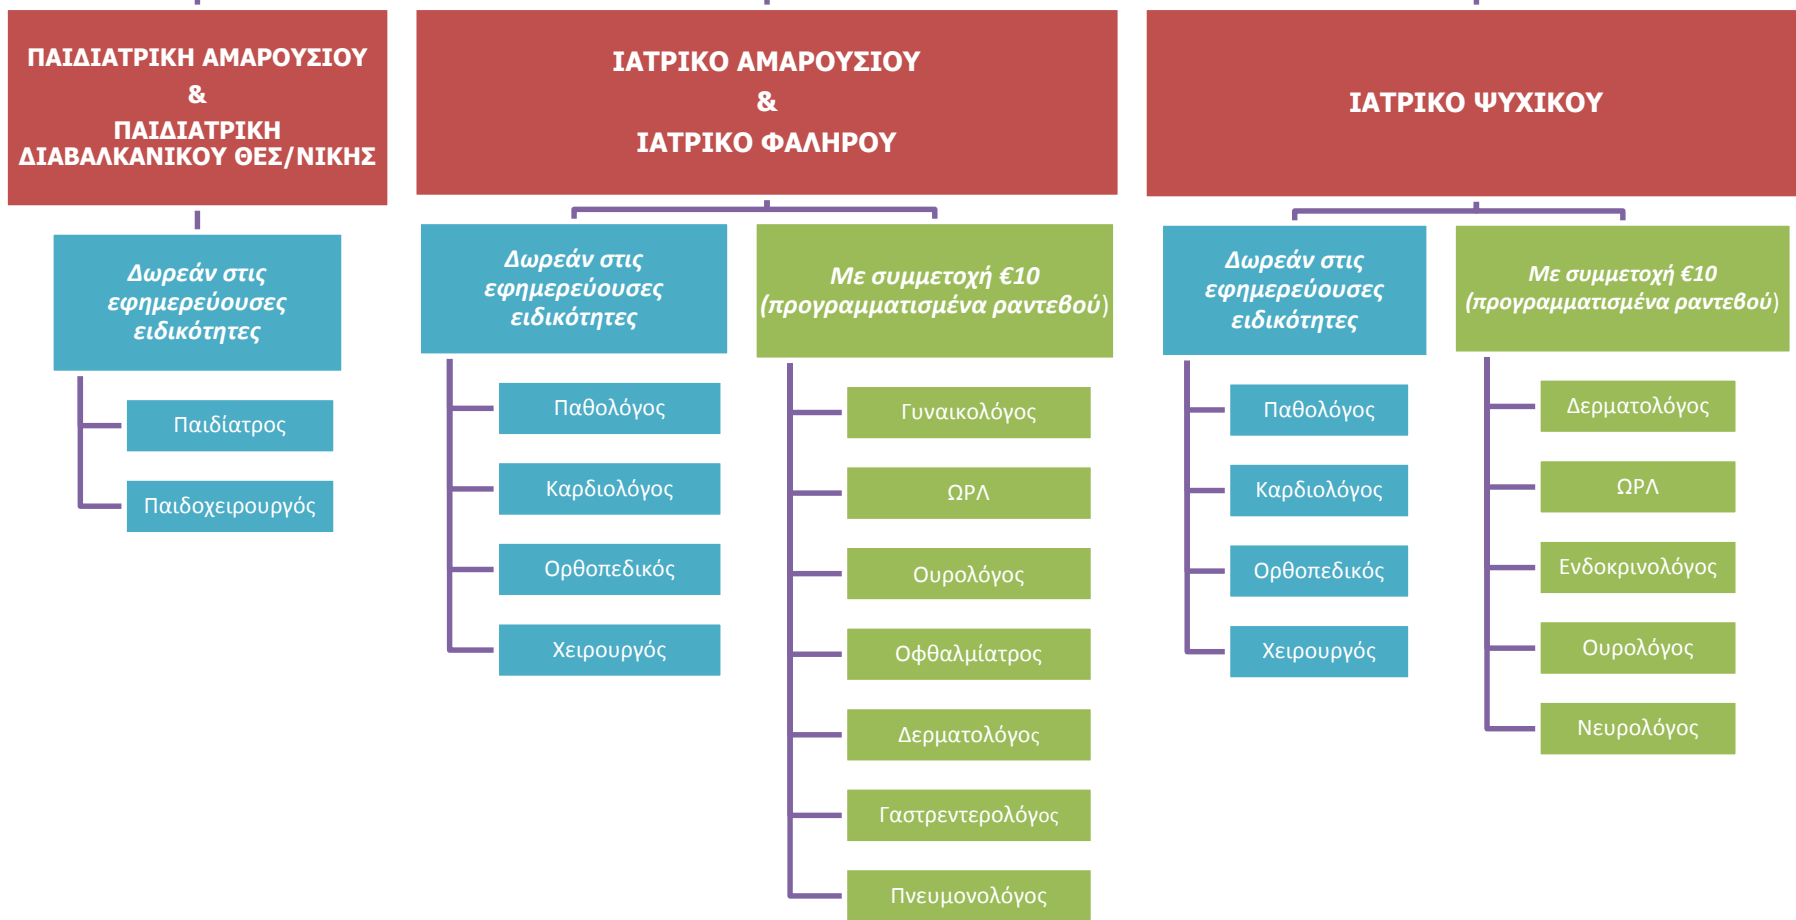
ΠΑΙΔΙΑΤΡΙΚΗ ΑΜΑΡΟΥΣΙΟΥ
&
ΠΑΙΔΙΑΤΡΙΚΗ ΔΙΑΒΑΛΚΑΝΙΚΟΥ ΘΕΣ/ΝΙΚΗΣ

Δωρεάν στις εφημερεύουσες ειδικότητες

Παιδίατρος

Παιδοχειρουργός

ΙΑΤΡΙΚΟ ΑΜΑΡΟΥΣΙΟΥ
&
ΙΑΤΡΙΚΟ ΦΑΛΗΡΟΥ

Δωρεάν στις εφημερεύουσες ειδικότητες

Παθολόγος

Καρδιολόγος

Ορθοπεδικός

Χειρουργός

Με συμμετοχή €10 (προγραμματισμένα ραντεβού)

Γυναικολόγος

ΩΡΛ

Ουρολόγος

Οφθαλμίατρος

Δερματολόγος

Γαστρεντερολόγος

Πνευμονολόγος

ΙΑΤΡΙΚΟ ΨΥΧΙΚΟΥ

Δωρεάν στις εφημερεύουσες ειδικότητες

Παθολόγος

Καρδιολόγος

Ορθοπεδικός

Χειρουργός

Με συμμετοχή €10 (προγραμματισμένα ραντεβού)

Δερματολόγος

ΩΡΛ

Ενδοκρινολόγος

Ουρολόγος

Νευρολόγος